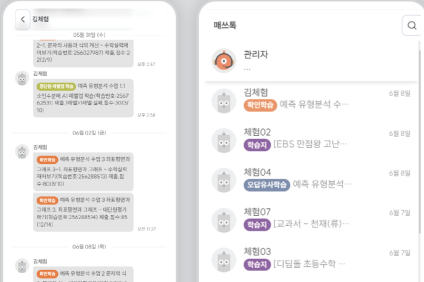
김체험

05월 31일 (수)

2-1 문자와 식(좌표 선의 개념) - 수학플랫폼 여분 자기주도학습 256327987) 채점 점수:2(20

김체험

오답유사학습 예측 유형분석 수업 1-1 소인수분해(유사 문제 학습(확정문제 2567 62853) 채점 3회(14회) 실제 점수:30(3/10)

06월 02일 (금)

김체험

확인학습 예측 유형분석 수업 3 의료형문제 그래프 3-1 의료형문제 그래프 - 수학플랫 여분 자기주도학습 256288528 채점 점수:8(3/10)

김체험

확인학습 예측 유형분석 수업 3 의료형문제 그래프 3 의료형문제 그래프 - 수학플랫폼 여분자기주도학습 256288534) 채점 점수:4(5 (2/10)

06월 08일 (목)

김체험

확인학습 예측 유형분석 수업 2 문자와 식

매쓰톡

관리자

김체험
확인학습 예측 유형분석 수...
6월 8일

체험02
학습지 [EBS 만점왕 고난...
6월 8일

체험04
오답유사학습 예측 유형분석...
6월 8일

체험07
학습지 [교과서 ~ 천재(류)...
6월 7일

체험03
학습지 [디딤돌 초등수학 ...
6월 7일